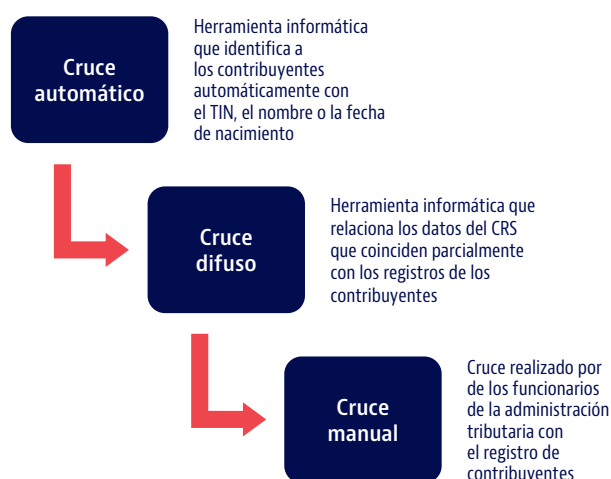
Cruce automático

Herramienta informática que identifica a los contribuyentes automáticamente con el TIN, el nombre o la fecha de nacimiento

Cruce difuso

Herramienta informática que relaciona los datos del CRS que coinciden parcialmente con los registros de los contribuyentes

Cruce manual

Cruce realizado por de los funcionarios de la administración tributaria con el registro de contribuyentes